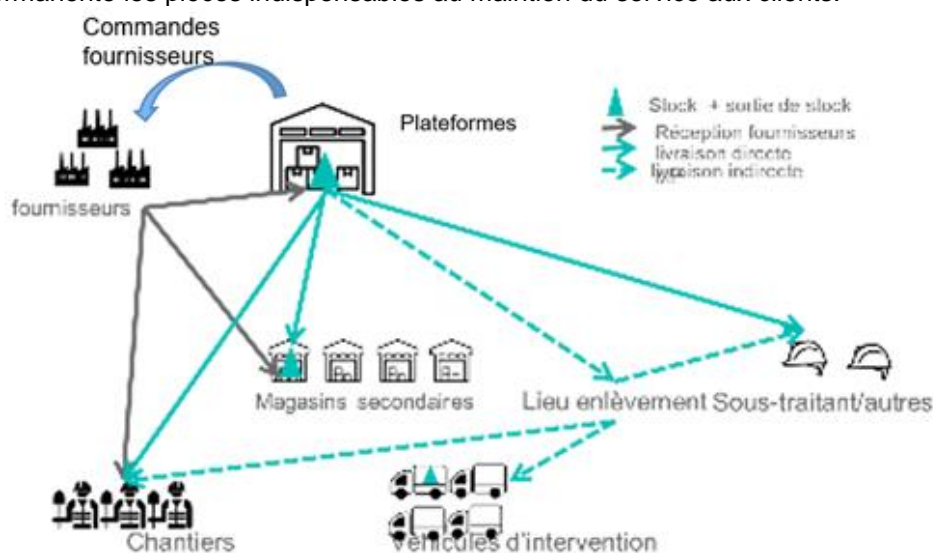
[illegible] les pièces indispensables au maintien du service aux clients.

Commandes fournisseurs

Plateformes

Stock + sortie de stock
Réception fournisseurs
livraison directe
livraison indirecte

fournisseurs

Magasins secondaires

Lieu enlèvement

Sous-traitant/autres

Chantiers

Véhicules d'intervention